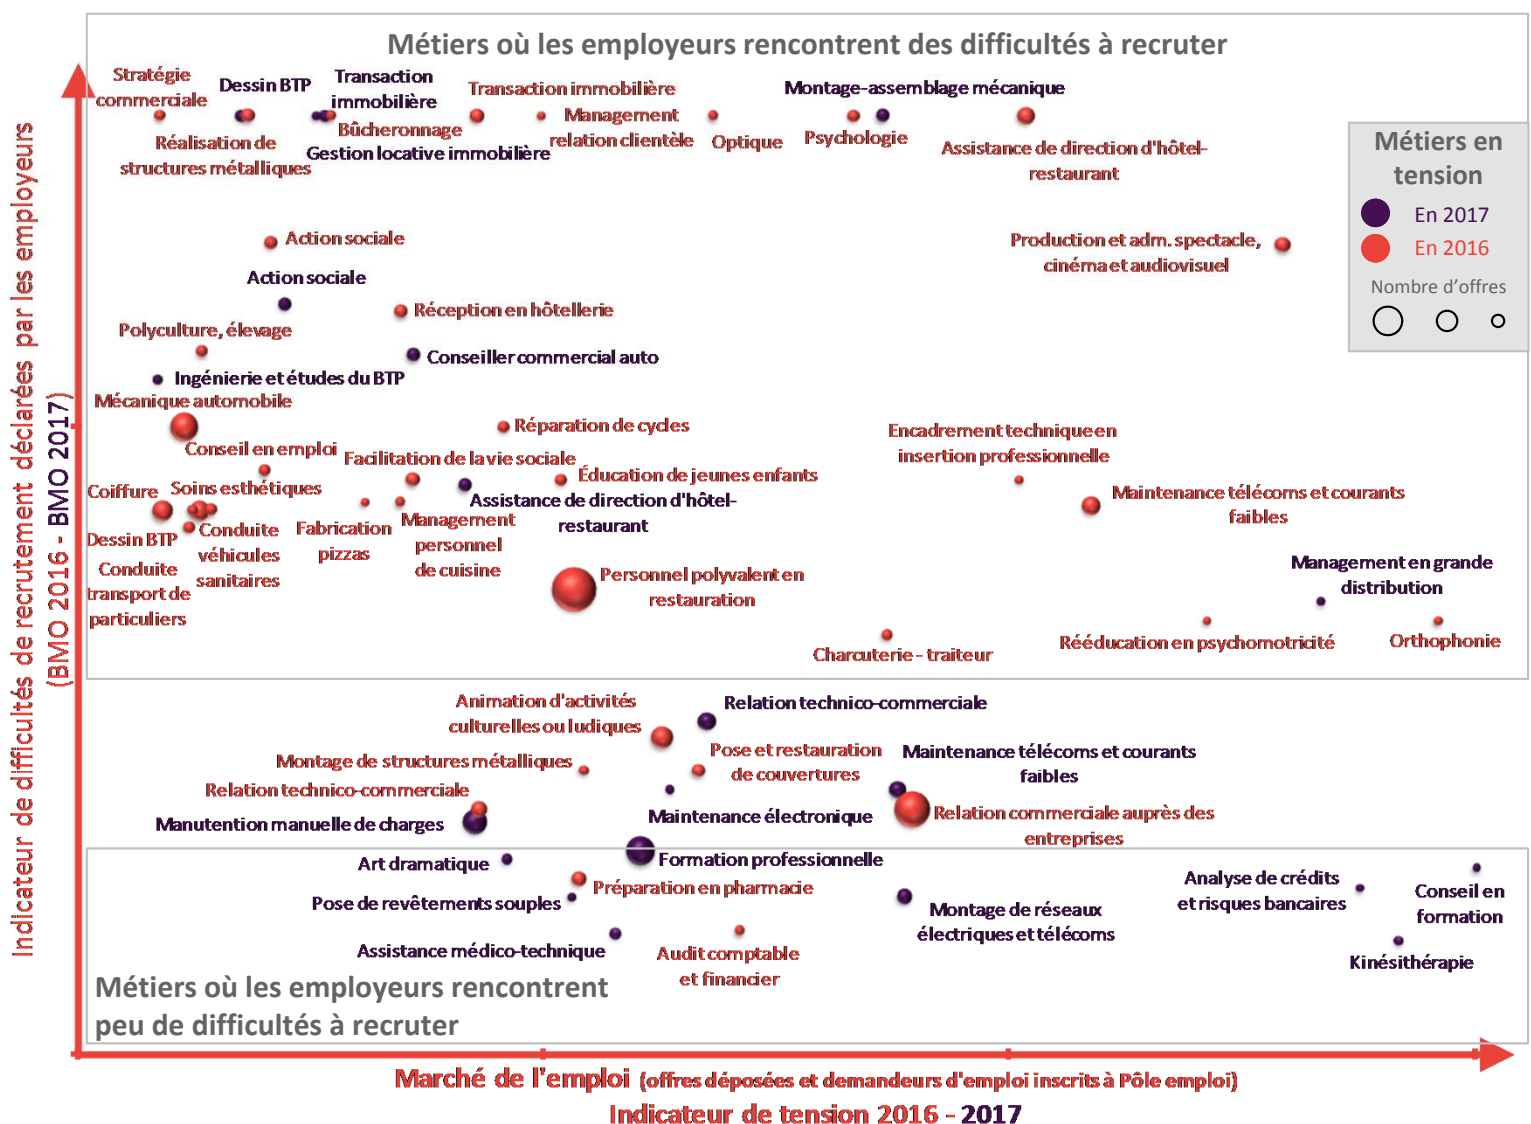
Métiers où les employeurs rencontrent des difficultés à recruter

Stratégie commerciale
Dessin BTP
Transaction immobilière
Transaction immobilière
Montage-assemblage mécanique
Réalisation de structures métalliques
Bûcheronnage
Gestion locative immobilière
Management relation clientèle
Optique
Psychologie
Assistance de direction d'hôtel-restaurant

Métiers en tension
En 2017
En 2016
Nombre d'offres

Action sociale
Action sociale
Production et adm. spectacle, cinéma et audiovisuel
Réception en hôtellerie
Polyculture, élevage
Conseiller commercial auto
Ingénierie et études du BTP
Mécanique automobile
Réparation de cycles
Encadrement technique en insertion professionnelle
Conseil en emploi
Facilitation de la vie sociale
Éducation de jeunes enfants
Coiffure
Soins esthétiques
Assistance de direction d'hôtel-restaurant
Maintenance télécoms et courants faibles
Dessin BTP
Conduite véhicules sanitaires
Fabrication pizzas
Management personnel de cuisine
Conduite transport de particuliers
Personnel polyvalent en restauration
Management en grande distribution
Charcuterie - traiteur
Rééducation en psychomotricité
Orthophonie

Animation d'activités culturelles ou ludiques
Relation technico-commerciale
Pose et restauration de couvertures
Maintenance télécoms et courants faibles
Montage de structures métalliques
Relation technico-commerciale
Maintenance électronique
Relation commerciale auprès des entreprises
Manutention manuelle de charges
Art dramatique
Formation professionnelle
Préparation en pharmacie
Analyse de crédits et risques bancaires
Conseil en formation
Pose de revêtements souples
Montage de réseaux électriques et télécoms
Assistance médico-technique
Audit comptable et financier
Kinésithérapie

Métiers où les employeurs rencontrent peu de difficultés à recruter

Indicateur de difficultés de recrutement déclarées par les employeurs (BMO 2016 - BMO 2017)

Marché de l'emploi (offres déposées et demandeurs d'emploi inscrits à Pôle emploi)
Indicateur de tension 2016 - 2017